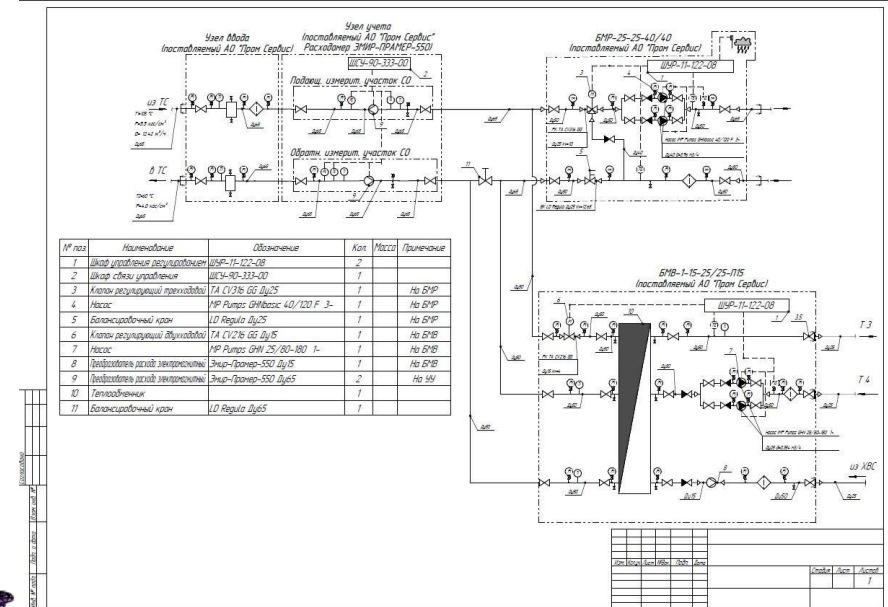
Узел ввода
(поставляемый АО "Пром Сервис")

Узел учета
(поставляемый АО "Пром Сервис"
Расходомер ЭМИР-ПРАМЕР-550)

ШСУ-90-333-00

Подающ. измерит. участок СО

Обратн. измерит. участок СО

БМР-25-25-40/40
(поставляемый АО "Пром Сервис")

ШУР-11-122-08

из ТС

в ТС

БМВ-1-15-25/25-П15
(поставляемый АО "Пром Сервис")

ШУР-11-122-08

Т 3

Т 4

из ХВС

| № поз. | Наименование | Обозначение | Кол. | Масса | Примечание |
|---|---|---|---|---|---|
| 1 | Шкаф управления регулированием | ШУР-11-122-08 | 2 | | |
| 2 | Шкаф связи управления | ШСУ-90-333-00 | 1 | | |
| 3 | Клапан регулирующий трехходовой | TA CV316 GG Ду25 | 1 | | На БМР |
| 4 | Насос | MP Pumps GHNbasic 40/120 F 3- | 1 | | На БМР |
| 5 | Балансировочный кран | LD Regula Ду25 | 1 | | На БМР |
| 6 | Клапан регулирующий двухходовой | TA CV216 GG Ду15 | 1 | | На БМВ |
| 7 | Насос | MP Pumps GHN 25/80-180 1- | 1 | | На БМВ |
| 8 | Преобразователь расхода электромагнитный | Эмир-Прамер-550 Ду15 | 1 | | На БМВ |
| 9 | Преобразователь расхода электромагнитный | Эмир-Прамер-550 Ду65 | 2 | | На УУ |
| 10 | Теплообменник | | 1 | | |
| 11 | Балансировочный кран | LD Regula Ду65 | 1 | | |

Изм. Кол.уч. Лист №док. Подп. Дата

Стадия Лист Листов
1